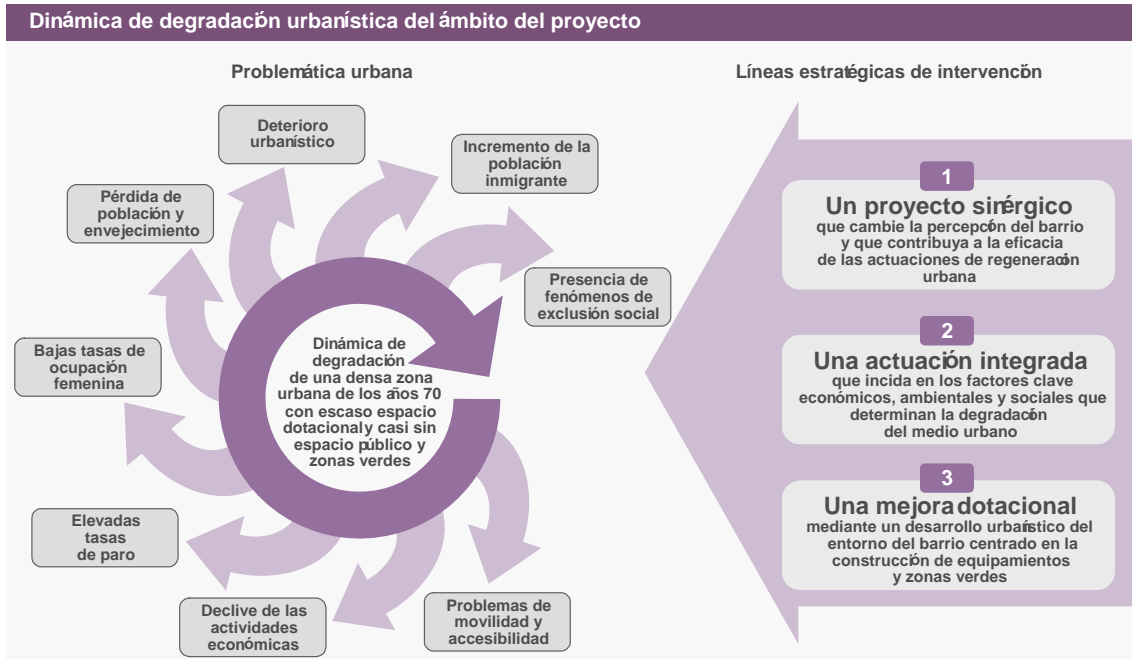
Dinámica de degradación urbanística del ámbito del proyecto

Problemática urbana

Deterioro urbanístico

Incremento de la población inmigrante

Pérdida de población y envejecimiento

Presencia de fenómenos de exclusión social

Bajas tasas de ocupación femenina

Dinámica de degradación de una densa zona urbana de los años 70 con escaso espacio dotacional y casi sin espacio público y zonas verdes

Elevadas tasas de paro

Declive de las actividades económicas

Problemas de movilidad y accesibilidad

Líneas estratégicas de intervención

1
Un proyecto sinérgico
que cambie la percepción del barrio y que contribuya a la eficacia de las actuaciones de regeneración urbana

2
Una actuación integrada
que incida en los factores clave económicos, ambientales y sociales que determinan la degradación del medio urbano

3
Una mejora dotacional
mediante un desarrollo urbanístico del entorno del barrio centrado en la construcción de equipamientos y zonas verdes